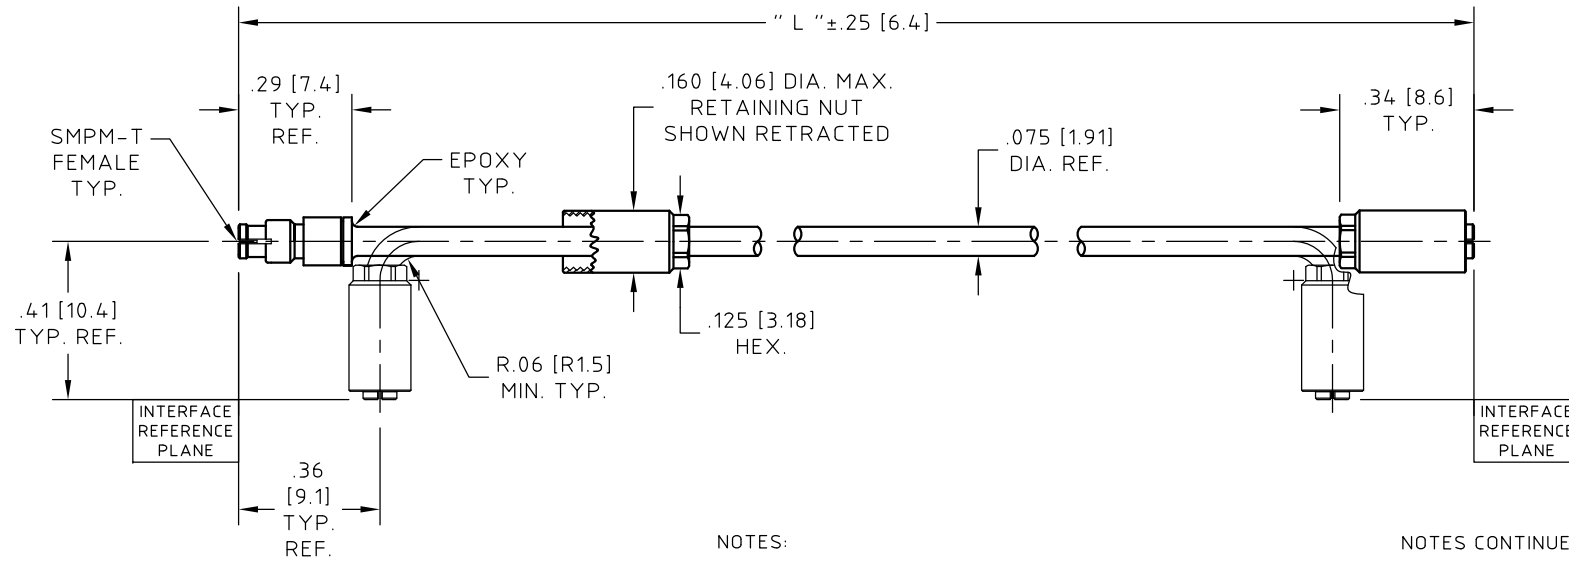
" L "±.25 [6.4]

.29 [7.4]
TYP.
REF.

.160 [4.06] DIA. MAX.
RETAINING NUT
SHOWN RETRACTED

.34 [8.6]
TYP.

SMPM-T
FEMALE
TYP.

EPOXY
TYP.

.075 [1.91]
DIA. REF.

.41 [10.4]
TYP. REF.

.125 [3.18]
HEX.

R.06 [R1.5]
MIN. TYP.

INTERFACE
REFERENCE
PLANE

INTERFACE
REFERENCE
PLANE

.36
[9.1]
TYP.
REF.

NOTES:

NOTES CONTINUE